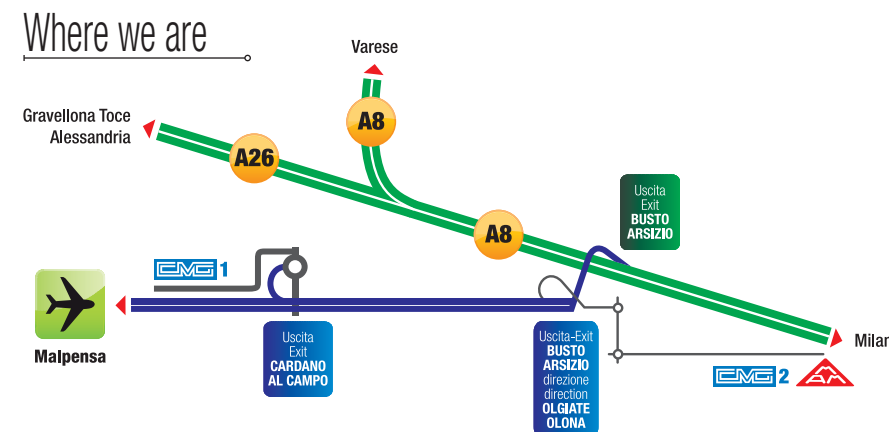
Where we are

Varese

Gravellona Toce
Alessandria

A8

A26

A8

Uscita
Exit
BUSTO
ARSIZIO

CMG 1

Malpensa

Uscita
Exit
CARDANO
AL CAMPO

Uscita-Exit
BUSTO
ARSIZIO
direzione
direction
OLGIATE
OLONA

Milan

CMG 2